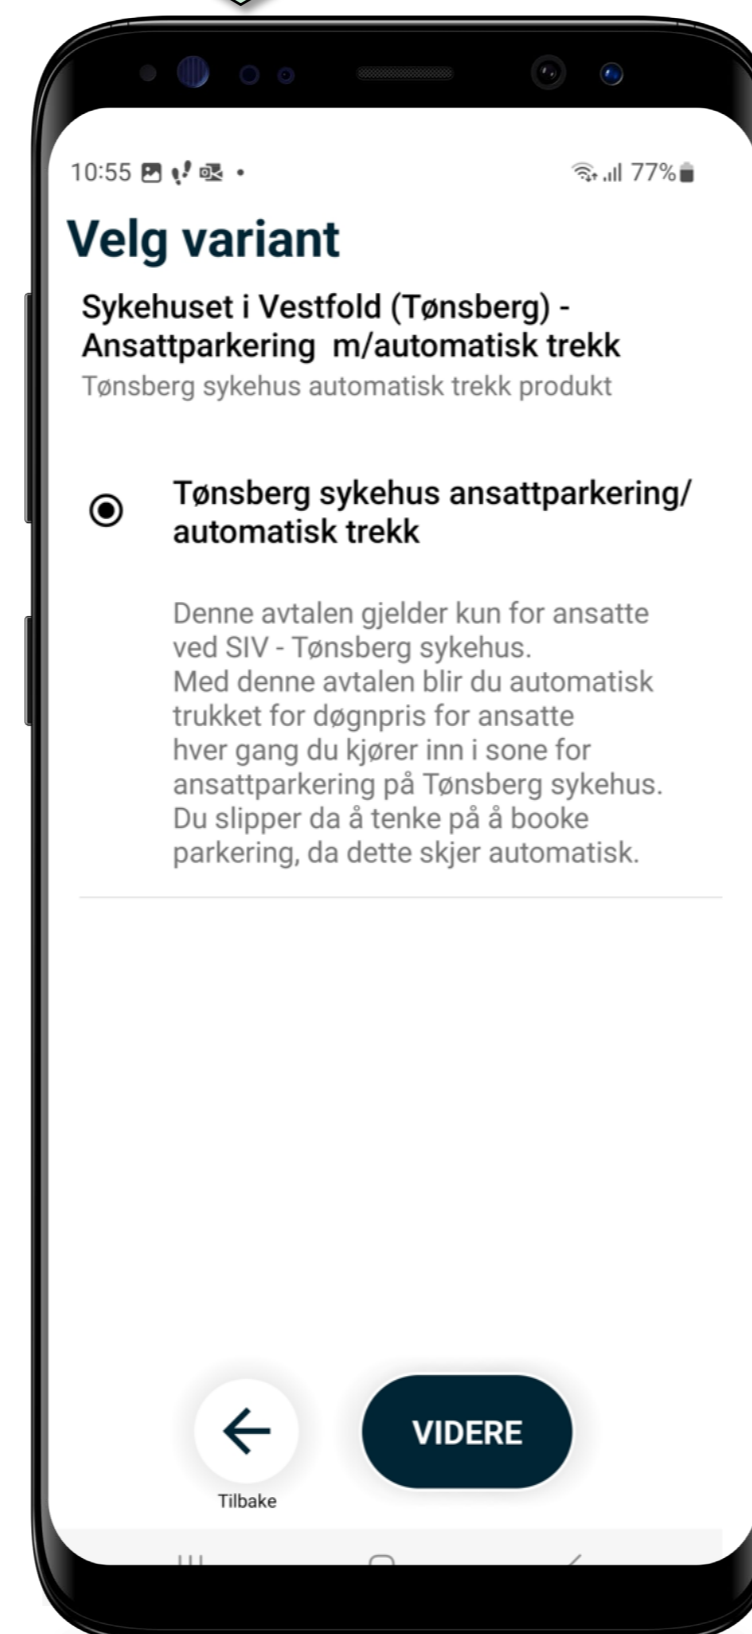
10:55 • 77%

Velg variant

Sykehuset i Vestfold (Tønsberg) - Ansattparkering m/automatisk trekk
Tønsberg sykehus automatisk trekk produkt

Tønsberg sykehus ansattparkering/ automatisk trekk

Denne avtalen gjelder kun for ansatte ved SIV - Tønsberg sykehus.
Med denne avtalen blir du automatisk trukket for døgnpris for ansatte hver gang du kjører inn i sone for ansattparkering på Tønsberg sykehus.
Du slipper da å tenke på å booke parkering, da dette skjer automatisk.

Tilbake

VIDERE